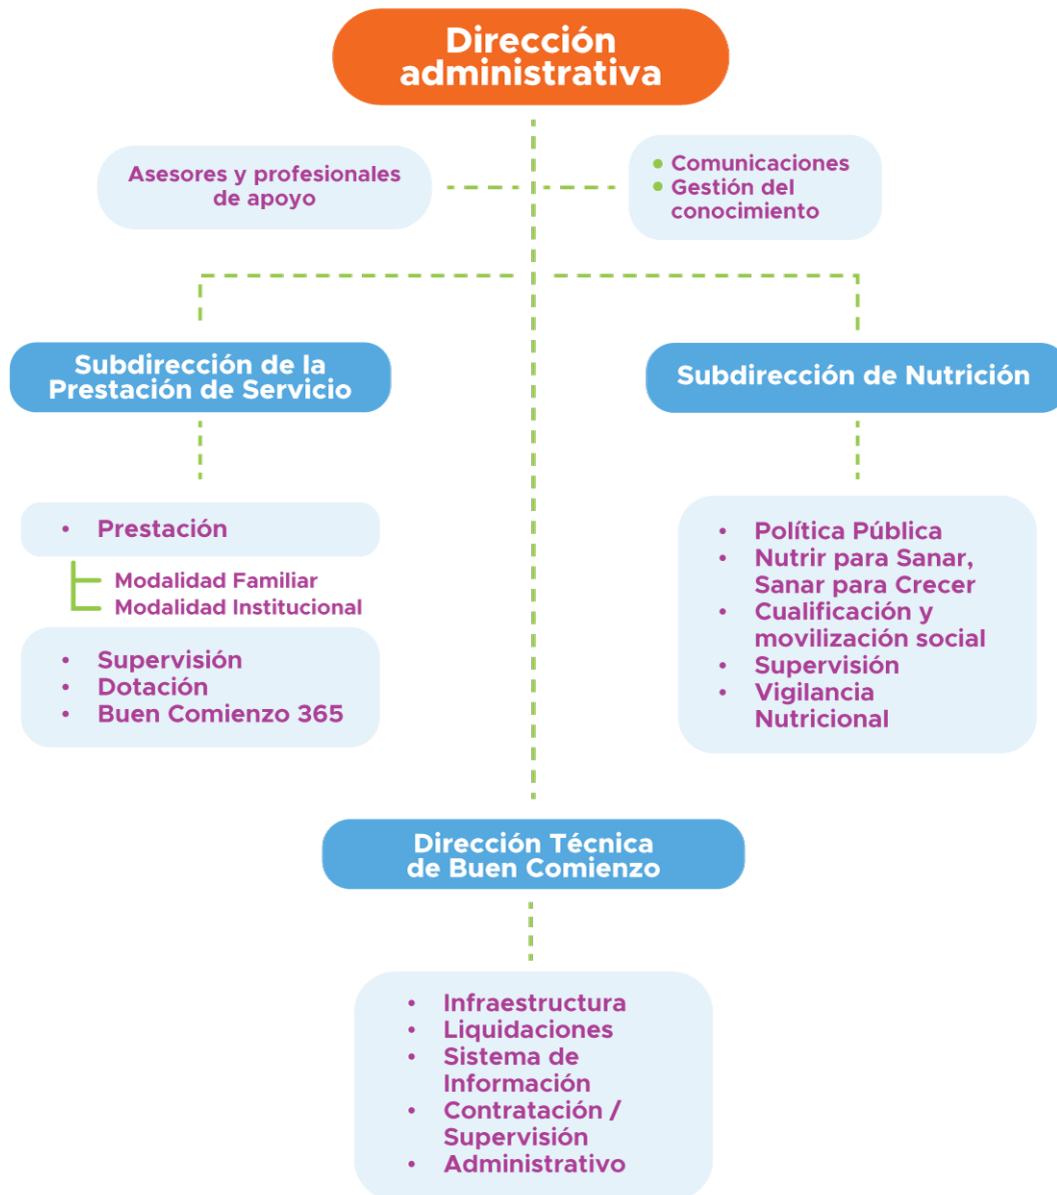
Dirección administrativa

Asesores y profesionales de apoyo

• Comunicaciones
• Gestión del conocimiento

Subdirección de la Prestación de Servicio

• Prestación

Modalidad Familiar
Modalidad Institucional

• Supervisión
• Dotación
• Buen Comienzo 365

Subdirección de Nutrición

• Política Pública
• Nutrir para Sanar, Sanar para Crecer
• Cualificación y movilización social
• Supervisión
• Vigilancia Nutricional

Dirección Técnica de Buen Comienzo

• Infraestructura
• Liquidaciones
• Sistema de Información
• Contratación / Supervisión
• Administrativo